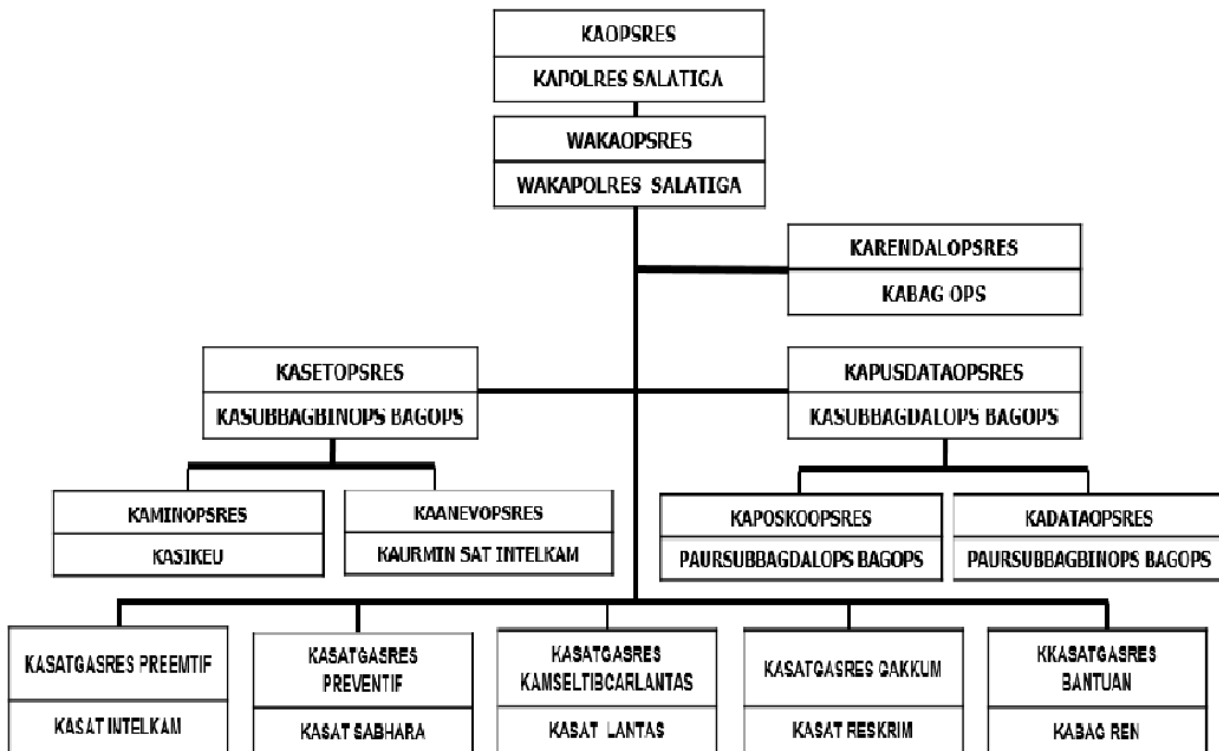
KAOPSRES
KAPOLRES SALATIGA

WAKAOPSRES
WAKAPOLRES SALATIGA

KARENDALOPSRES
KABAG OPS

KASETOPSRES
KASUBBAGBINOPS BAGOPS

KAPUSDATAOPSRES
KASUBBAGDALOPS BAGOPS

KAMINOPSRES
KASIKEU

KAANEVOPSRES
KAURMIN SAT INTELKAM

KAPOSKOOPSRES
PAURSUBBAGDALOPS BAGOPS

KADATAOPSRES
PAURSUBBAGBINOPS BAGOPS

KASATGASRES PREEMTIF
KASAT INTELKAM

KASATGASRES PREVENTIF
KASAT SABHARA

KASATGASRES KAMSELTIBCARLANTAS
KASAT LANTAS

KASATGASRES GAKKUM
KASAT RESKRIM

KKASATGASRES BANTUAN
KABAG REN